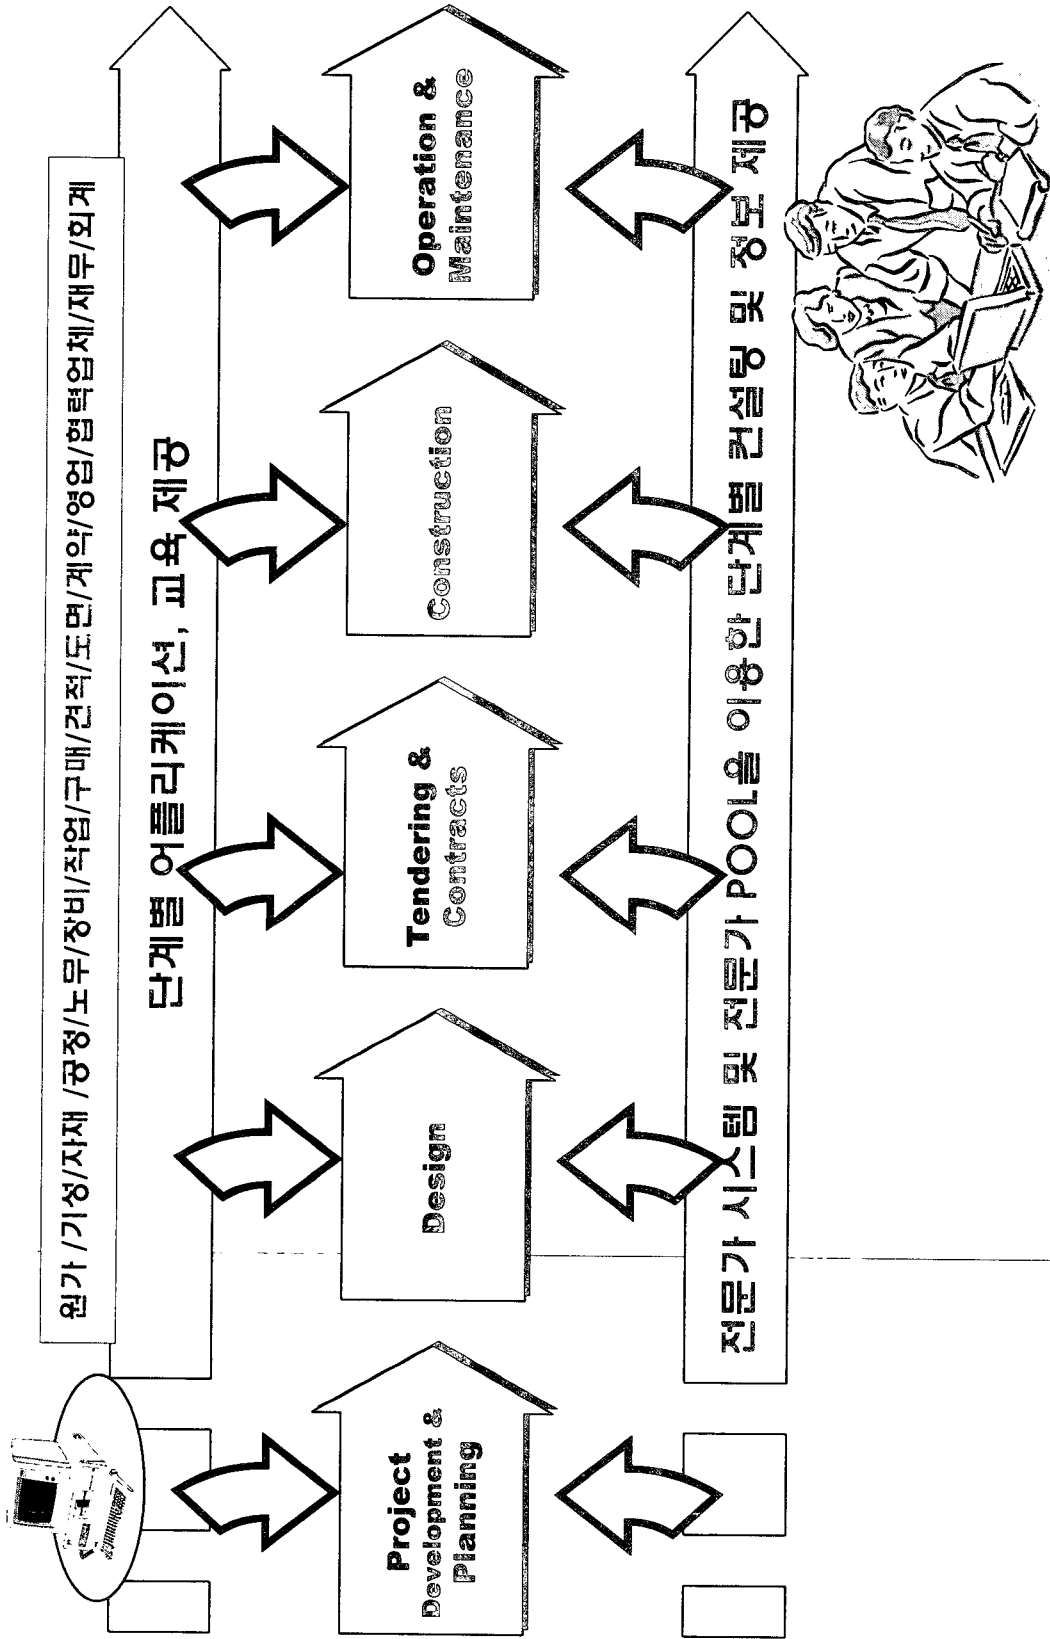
원가/기성/자재/공정/노무/장비/작업/구매/견적/도면/계약/영업/협력업체/재무/회계

단계별 어플리케이션, 교육 제공

Project Development & Planning

Design

Tendering & Contracts

Construction

Operation & Maintenance

전문가 시스템 및 전문가 POOL을 이용한 단계별 컨설팅 및 정보 제공